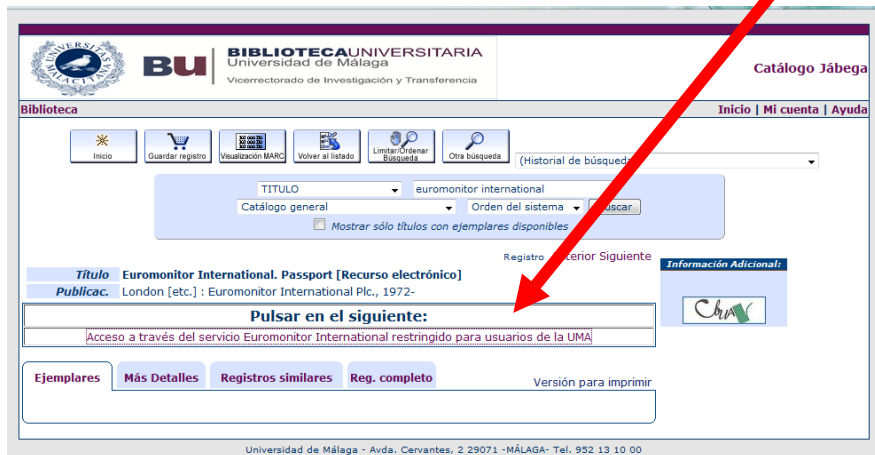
BU BIBLIOTECAUNIVERSITARIA
Universidad de Málaga
Vicerrectorado de Investigación y Transferencia

Catálogo Jábega

Biblioteca

Inicio | Mi cuenta | Ayuda

Inicio
Guardar registro
Visualización MARC
Volver al listado
Limitar/Ordenar Búsqueda
Otra búsqueda

(Historial de búsqueda)

TITULO
euromonitor international
Catálogo general
Orden del sistema
Buscar
Mostrar sólo títulos con ejemplares disponibles

Registro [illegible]terior Siguiente

Información Adicional:

| Título | Euromonitor International. Passport [Recurso electrónico] |
|---|---|
| Publicac. | London [etc.] : Euromonitor International Plc., 1972- |

Pulsar en el siguiente:
Acceso a través del servicio Euromonitor International restringido para usuarios de la UMA

Ejemplares
Más Detalles
Registros similares
Reg. completo
Versión para imprimir

Universidad de Málaga - Avda. Cervantes, 2 29071 -MÁLAGA- Tel. 952 13 10 00